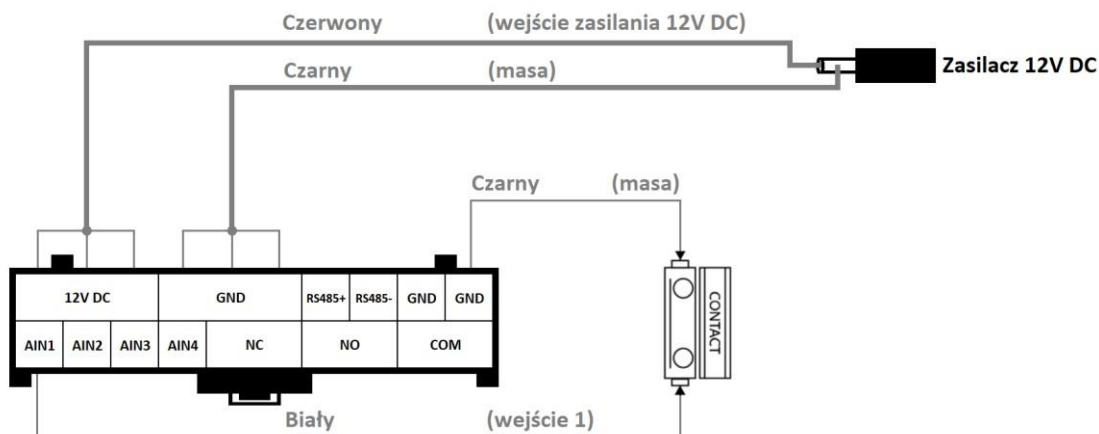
Czerwony (wejście zasilania 12V DC)

Czarny (masa)

Zasilacz 12V DC

Czarny (masa)

| 12V DC | | | GND | | RS485+ | RS485- | GND | GND |
|---|---|---|---|---|---|---|---|---|
| AIN1 | AIN2 | AIN3 | AIN4 | NC | NO | | COM | |

CONTACT

Biały (wejście 1)